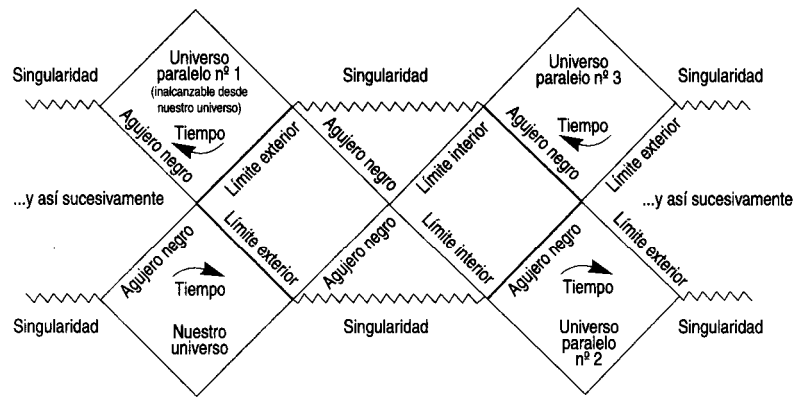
Singularidad

Universo paralelo nº 1 (inalcanzable desde nuestro universo)

Singularidad

Universo paralelo nº 3

Singularidad

Agujero negro

Tiempo

Límite exterior

Agujero negro

Límite interior

Agujero negro

Tiempo

Límite exterior

...y así sucesivamente

...y así sucesivamente

Agujero negro

Tiempo

Límite exterior

Agujero negro

Límite interior

Agujero negro

Tiempo

Límite exterior

Singularidad

Nuestro universo

Singularidad

Universo paralelo nº 2

Singularidad